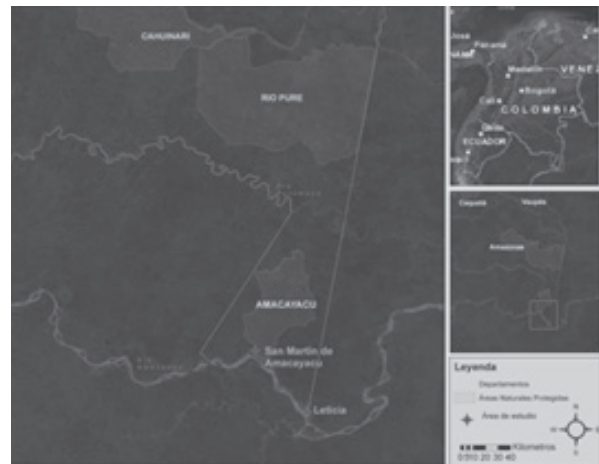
CAHUINARI

RIO PURE

AMACAYACU

San Martín de Amacayacu

Leticia

Panamá

Medellín

Bogotá

Cali

VENEZ

COLOMBIA

Quito

ECUADOR

Caquetá

Vaupés

Amazonas

Leyenda

Departamentos

Áreas Naturales Protegidas

Área de estudio

N

S

Kilómetros

0 5 10 20 30 40